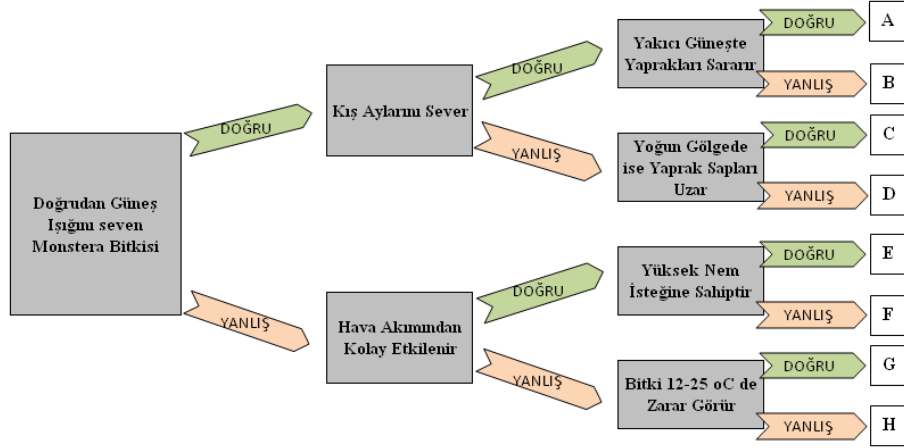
Doğrudan Güneş Işığını seven Monstera Bitkisi

DOĞRU

Kış Aylarını Sever

DOĞRU

Yakıcı Güneşte Yaprakları Sararır

DOĞRU

A

YANLIŞ

B

YANLIŞ

Yoğun Gölgede ise Yaprak Sapları Uzar

DOĞRU

C

YANLIŞ

D

YANLIŞ

Hava Akımından Kolay Etkilenir

DOĞRU

Yüksek Nem İsteğine Sahiptir

DOĞRU

E

YANLIŞ

F

YANLIŞ

Bitki 12-25 oC de Zarar Görür

DOĞRU

G

YANLIŞ

H